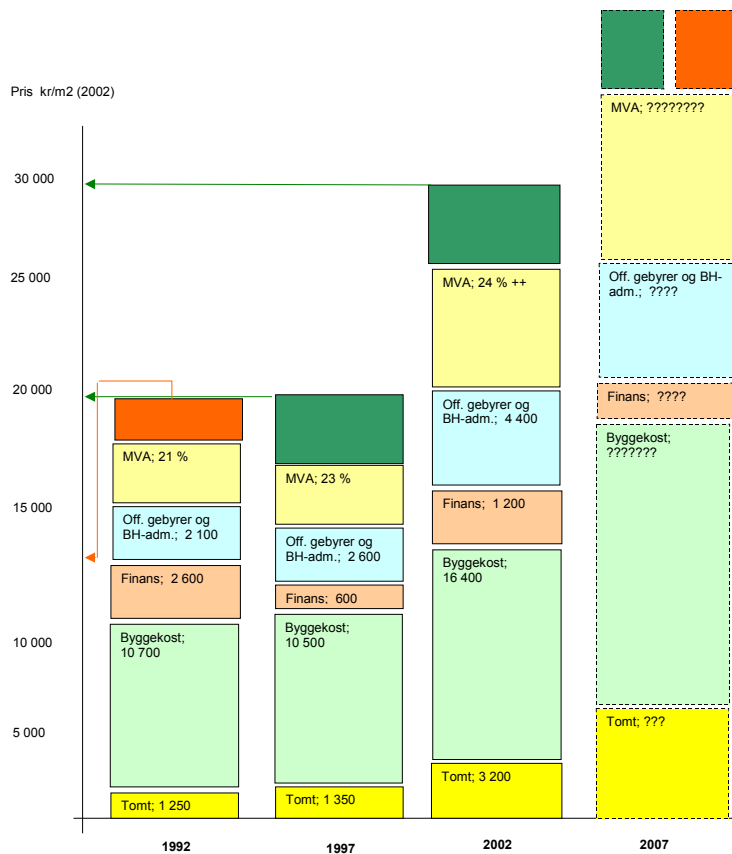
Pris kr/m2 (2002)

30 000
25 000
20 000
15 000
10 000
5 000

MVA; 21 %
Off. gebyrer og BH-adm.; 2 100
Finans; 2 600
Byggekost; 10 700
Tomt; 1 250

MVA; 23 %
Off. gebyrer og BH-adm.; 2 600
Finans; 600
Byggekost; 10 500
Tomt; 1 350

MVA; 24 % ++
Off. gebyrer og BH-adm.; 4 400
Finans; 1 200
Byggekost; 16 400
Tomt; 3 200

MVA; ????????
Off. gebyrer og BH-adm.; ????
Finans; ????
Byggekost; ???????
Tomt; ???

1992
1997
2002
2007